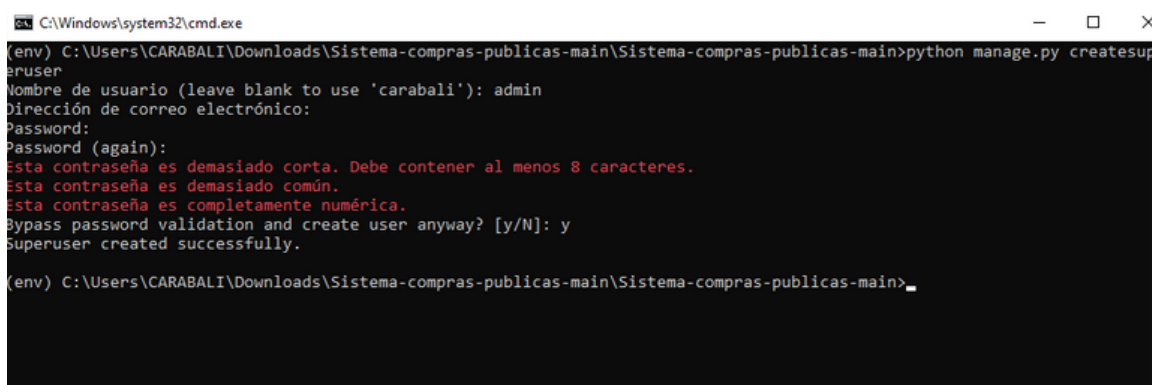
C:\Windows\system32\cmd.exe

(env) C:\Users\CARABALI\Downloads\Sistema-compras-publicas-main\Sistema-compras-publicas-main>python manage.py createsuperuser
Nombre de usuario (leave blank to use 'carabali'): admin
Dirección de correo electrónico:
Password:
Password (again):
Esta contraseña es demasiado corta. Debe contener al menos 8 caracteres.
Esta contraseña es demasiado común.
Esta contraseña es completamente numérica.
Bypass password validation and create user anyway? [y/N]: y
Superuser created successfully.

(env) C:\Users\CARABALI\Downloads\Sistema-compras-publicas-main\Sistema-compras-publicas-main>